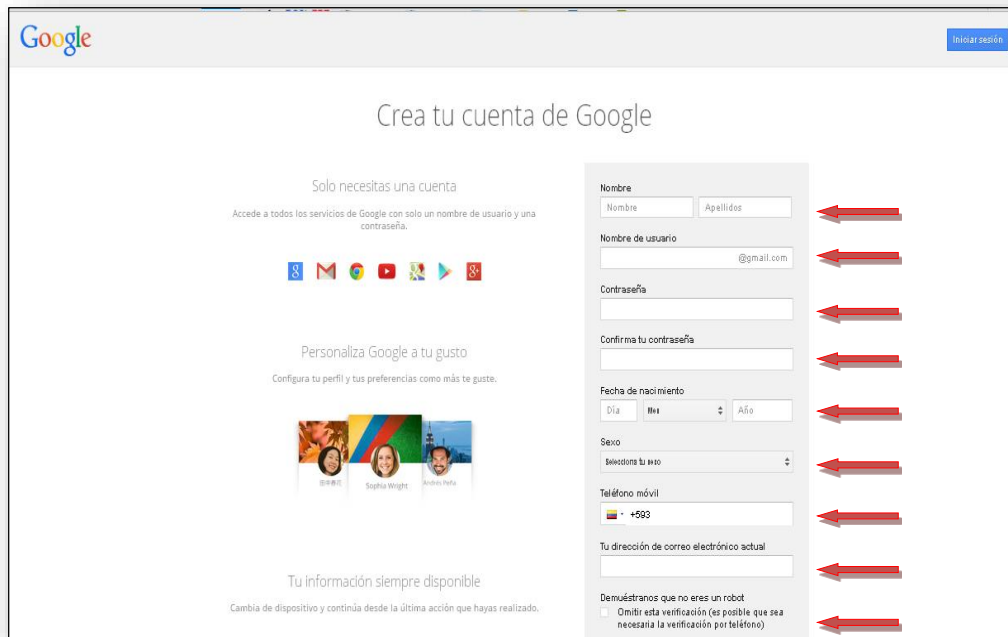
Google

Iniciar sesión

Crea tu cuenta de Google

Solo necesitas una cuenta

Accede a todos los servicios de Google con solo un nombre de usuario y una contraseña.

Personaliza Google a tu gusto

Configura tu perfil y tus preferencias como más te guste.

Sophia Wright

Archis Peña

Tu información siempre disponible

Cambia de dispositivo y continúa desde la última acción que hayas realizado.

Nombre

Nombre

Apellidos

Nombre de usuario

@gmail.com

Contraseña

Confirma tu contraseña

Fecha de nacimiento

Día

Mes

Año

Sexo

Selecciona tu sexo

Teléfono móvil

+593

Tu dirección de correo electrónico actual

Demuéstranos que no eres un robot

Omitir esta verificación (es posible que sea necesaria la verificación por teléfono)